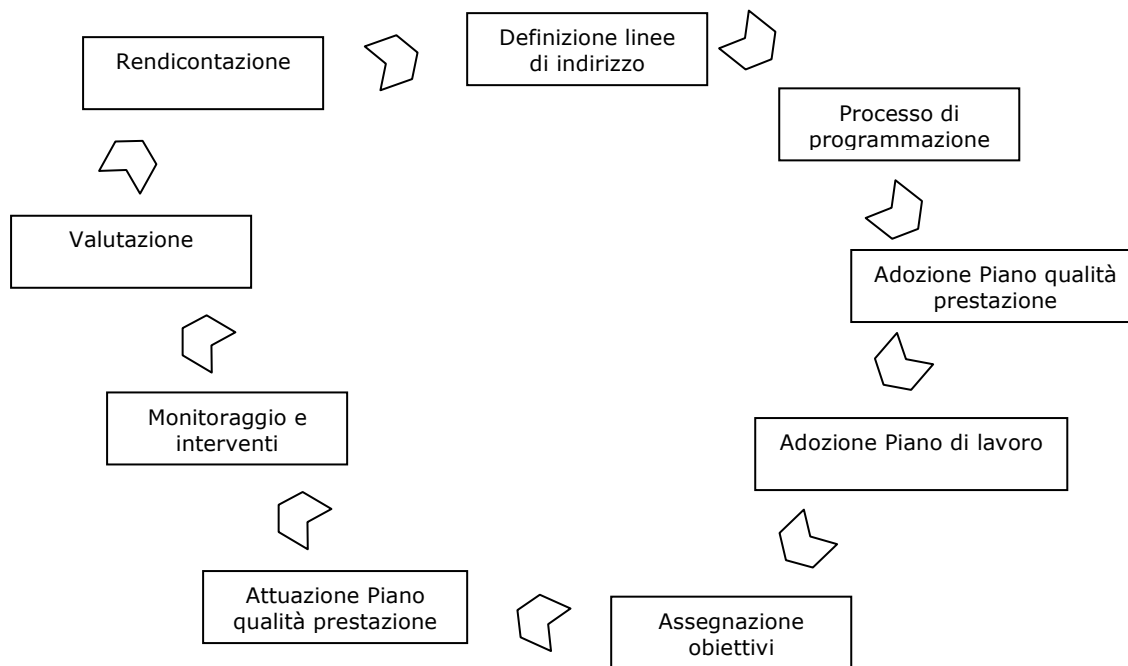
Definizione linee di indirizzo

Processo di programmazione

Adozione Piano qualità prestazione

Adozione Piano di lavoro

Assegnazione obiettivi

Attuazione Piano qualità prestazione

Monitoraggio e interventi

Valutazione

Rendicontazione